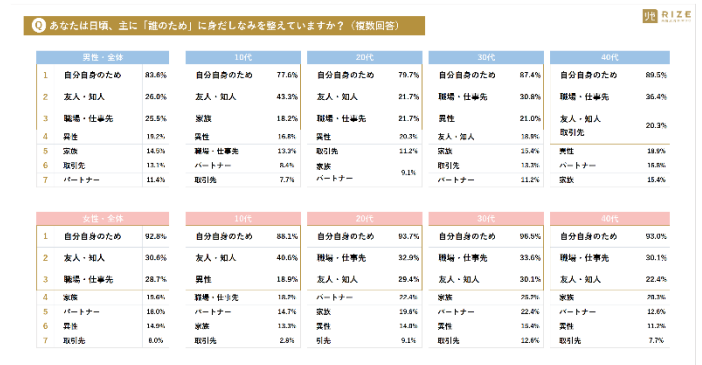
Q あなたは日頃、主に「誰のため」に身だしなみを整えていますか？（複数回答）

RIZE

| 男性・全体 | | |
|---|---|---|
| 1 | 自分自身のため | 83.6% |
| 2 | 友人・知人 | 26.0% |
| 3 | 職場・仕事先 | 25.5% |
| 4 | 異性 | 19.2% |
| 5 | 家族 | 14.5% |
| 6 | 取引先 | 13.1% |
| 7 | パートナー | 11.4% |

| 10代 | |
|---|---|
| 自分自身のため | 77.6% |
| 友人・知人 | 43.3% |
| 家族 | 18.2% |
| 異性 | 16.8% |
| 職場・仕事先 | 13.3% |
| パートナー | 8.4% |
| 取引先 | 7.7% |

| 20代 | |
|---|---|
| 自分自身のため | 79.7% |
| 友人・知人 | 21.7% |
| 職場・仕事先 | 21.7% |
| 異性 | 20.3% |
| 取引先 | 11.2% |
| 家族 パートナー | 9.1% |

| 30代 | |
|---|---|
| 自分自身のため | 87.4% |
| 職場・仕事先 | 30.8% |
| 異性 | 21.0% |
| 友人・知人 | 18.9% |
| 家族 | 15.4% |
| 取引先 | 13.3% |
| パートナー | 11.2% |

| 40代 | |
|---|---|
| 自分自身のため | 89.5% |
| 職場・仕事先 | 36.4% |
| 友人・知人 取引先 | 20.3% |
| 異性 | 18.9% |
| パートナー | 16.8% |
| 家族 | 15.4% |

| 女性・全体 | | |
|---|---|---|
| 1 | 自分自身のため | 92.8% |
| 2 | 友人・知人 | 30.6% |
| 3 | 職場・仕事先 | 28.7% |
| 4 | 家族 | 15.6% |
| 5 | パートナー | 15.0% |
| 6 | 異性 | 14.9% |
| 7 | 取引先 | 8.0% |

| 10代 | |
|---|---|
| 自分自身のため | 88.1% |
| 友人・知人 | 40.6% |
| 異性 | 18.9% |
| 職場・仕事先 | 18.2% |
| パートナー | 14.7% |
| 家族 | 13.3% |
| 取引先 | 2.8% |

| 20代 | |
|---|---|
| 自分自身のため | 93.7% |
| 職場・仕事先 | 32.9% |
| 友人・知人 | 29.4% |
| パートナー | 22.4% |
| 家族 | 19.6% |
| 異性 | 14.0% |
| 引先 | 9.1% |

| 30代 | |
|---|---|
| 自分自身のため | 96.5% |
| 職場・仕事先 | 33.6% |
| 友人・知人 | 30.1% |
| 家族 | 25.2% |
| パートナー | 15.4% |
| 異性 | 15.4% |
| 取引先 | 12.6% |

| 40代 | |
|---|---|
| 自分自身のため | 93.0% |
| 職場・仕事先 | 30.1% |
| 友人・知人 | 22.4% |
| 家族 | 20.3% |
| パートナー | 12.6% |
| 異性 | 11.2% |
| 取引先 | 7.7% |